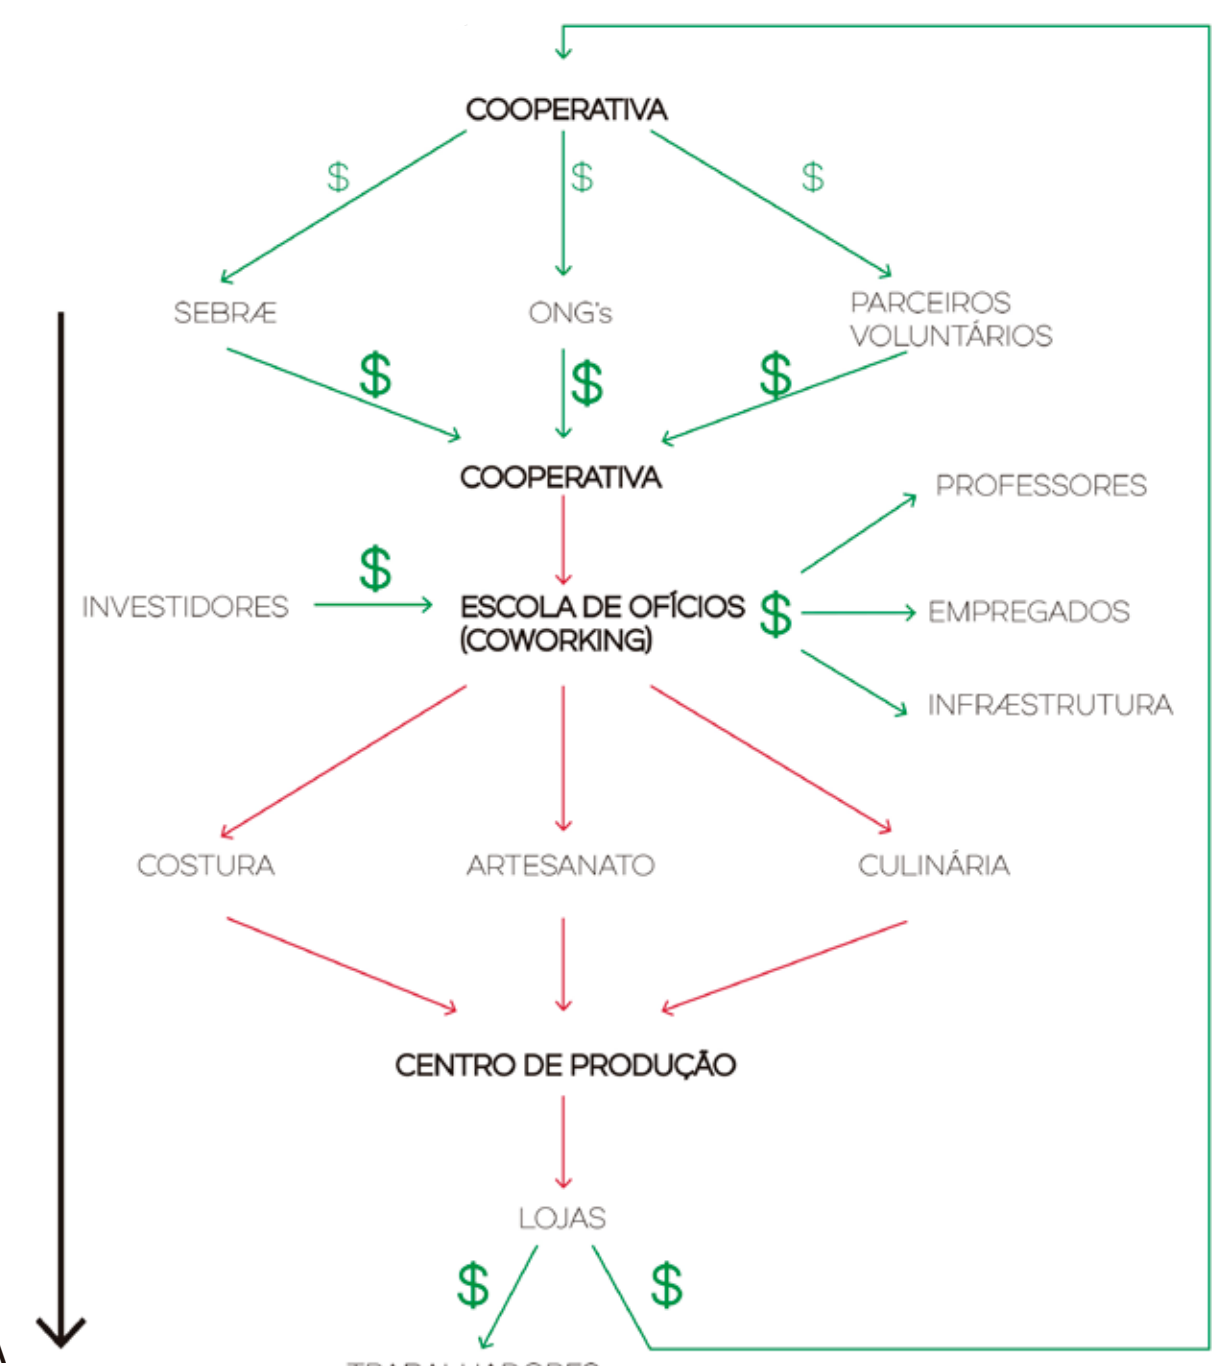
COOPERATIVA

$ $ $

SEBRÆ

ONG's

PARCEIROS VOLUNTÁRIOS

$ $ $

COOPERATIVA

PROFESSORES

$

INVESTIDORES

ESCOLA DE OFÍCIOS (COWORKING)

$

EMPREGADOS

INFRÆSTRUTURA

COSTURA

ARTESANATO

CULINÁRIA

CENTRO DE PRODUÇÃO

LOJAS

$ $

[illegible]